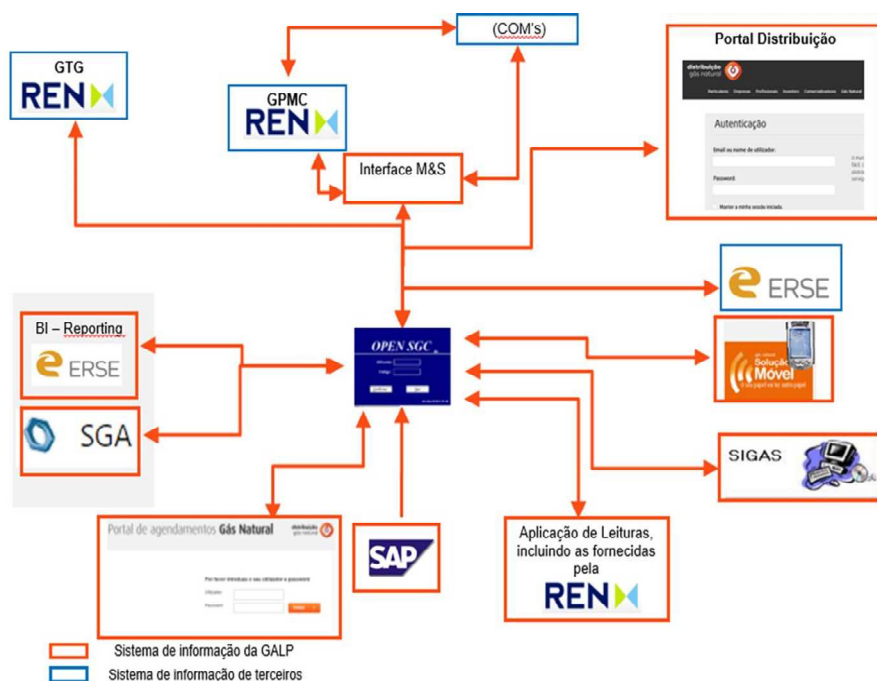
(COM's)

GTG
REN

GPMC
REN

Interface M&S

Portal Distribuição
distribuição gás natural
Particulares Empresas Profissionais Investidores Comercializadores Gás Natural
Autenticação
Email ou nome de utilizador:
Password:
Manter a minha sessão iniciada

ERSE

BI – Reporting
ERSE

OPEN SGC
Utilizador
Código

SGA

Solução Móvel

SIGAS

Portal de agendamentos Gás Natural
distribuição gás natural
Por favor introduza o seu utilizador e password
Utilizador
Password

SAP

Aplicação de Leituras, incluindo as fornecidas pela
REN

Sistema de informação da GALP
Sistema de informação de terceiros